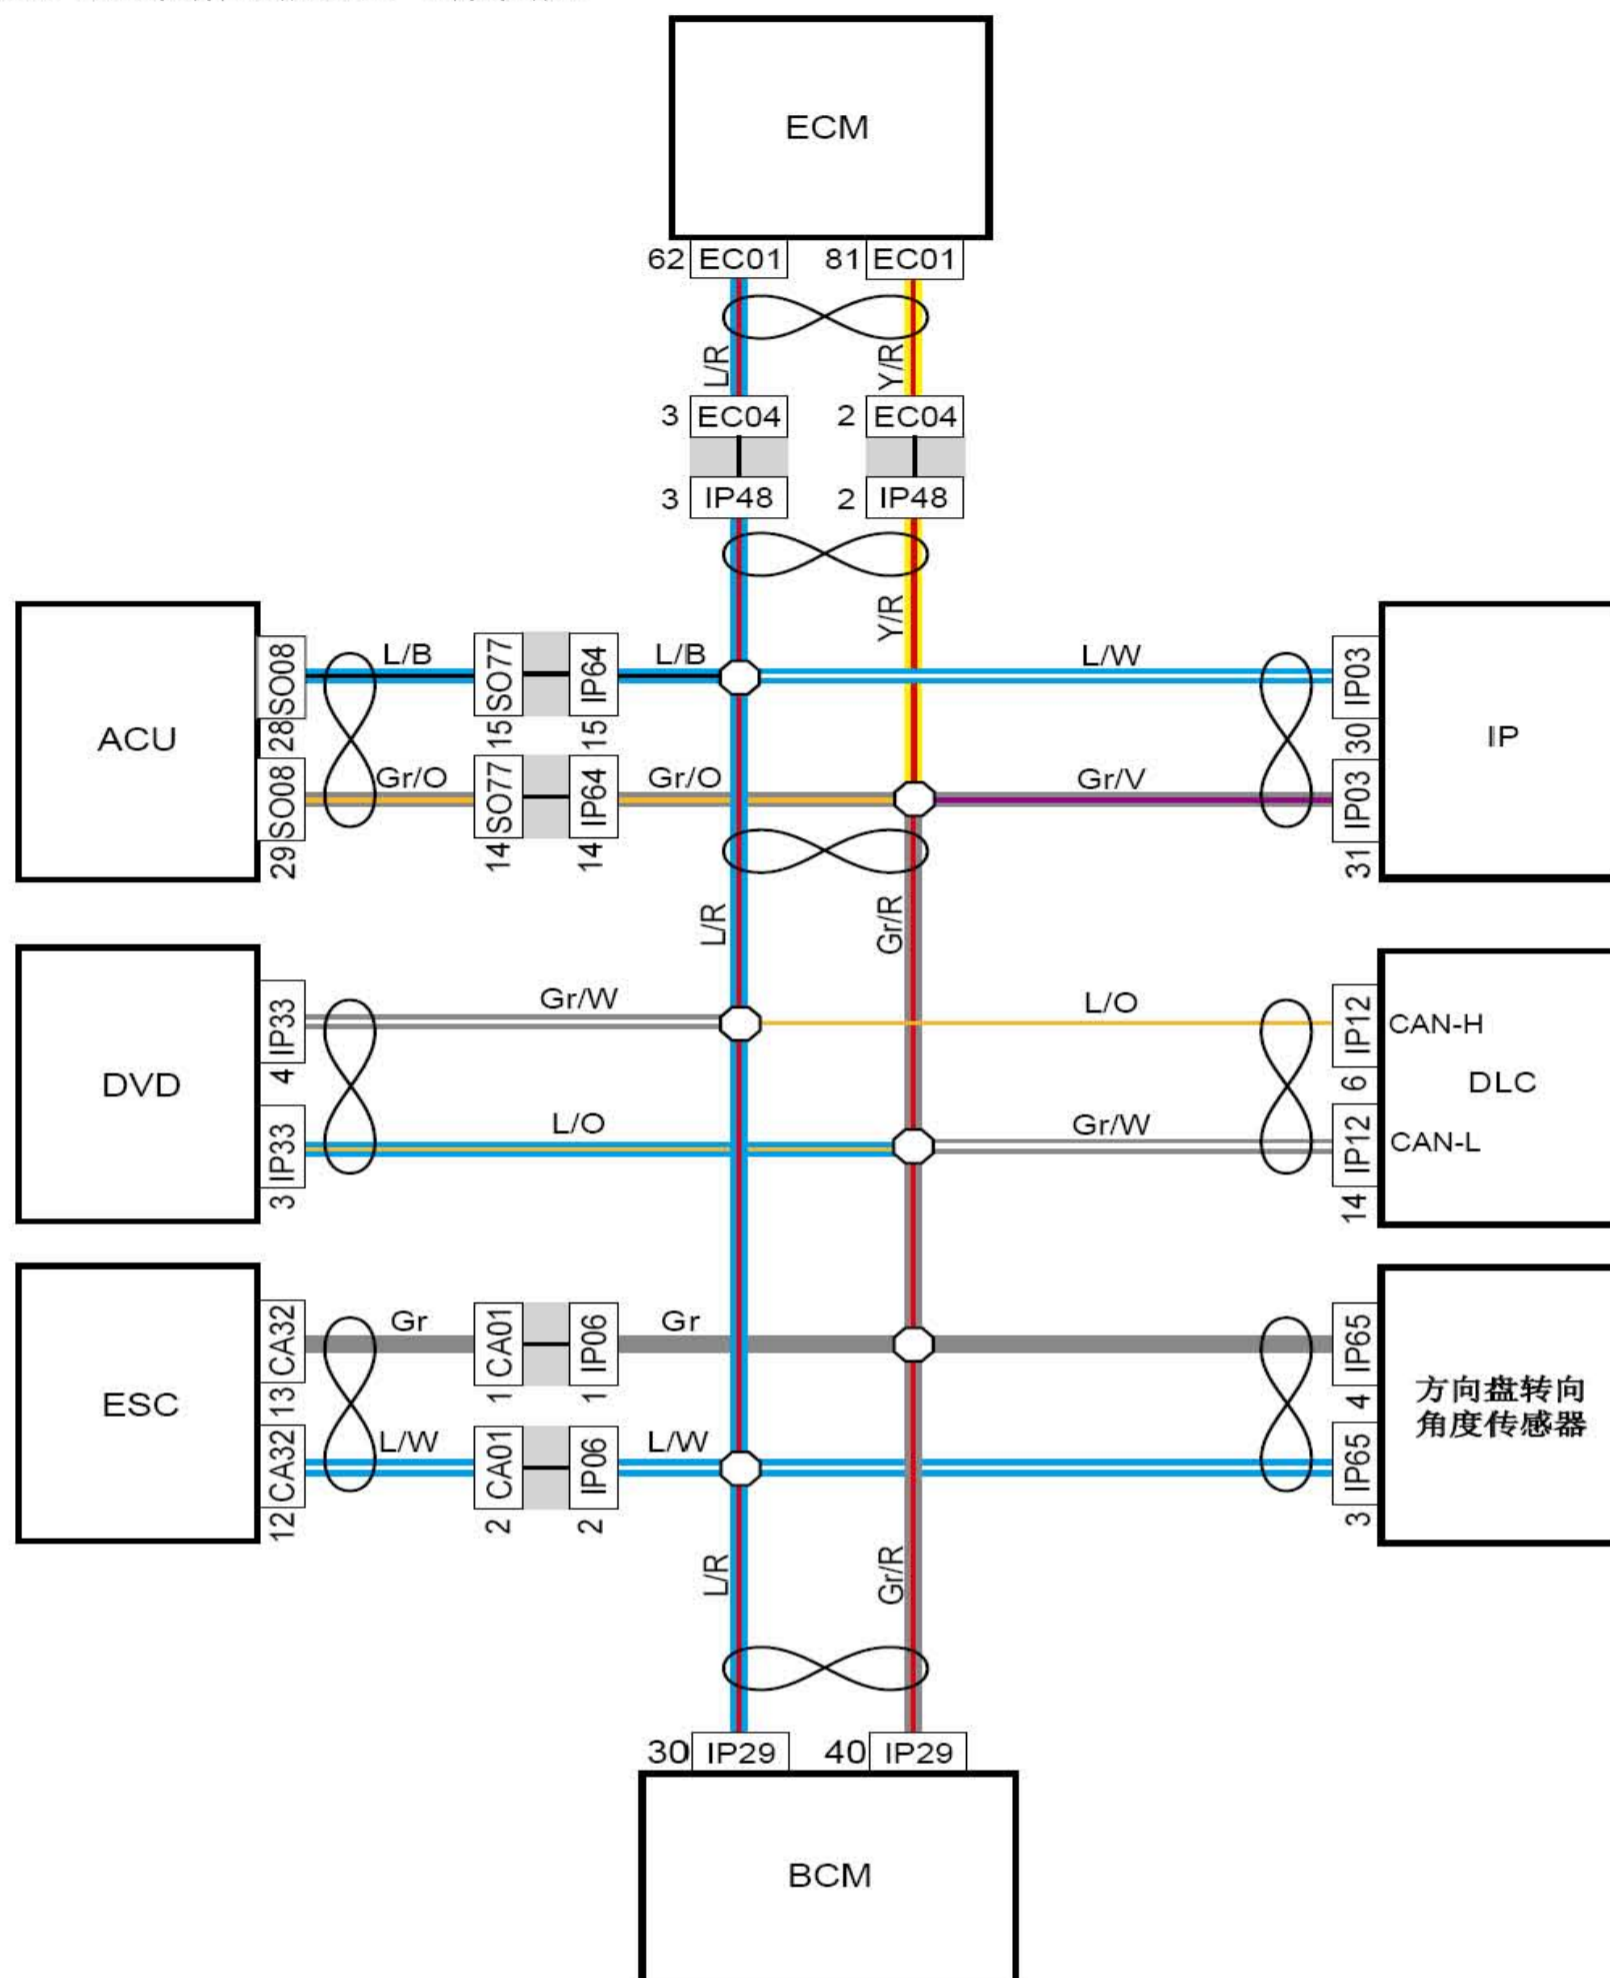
ECM

62 EC01 81 EC01

L/R Y/R

3 EC04 2 EC04

3 IP48 2 IP48

Y/R

ACU

28 SO08 L/B 15 SO77 15 IP64 L/B L/W 30 IP03

IP

29 SO08 Gr/O 14 SO77 14 IP64 Gr/O Gr/V 31 IP03

L/R Gr/R

DVD

4 IP33 Gr/W L/O 6 IP12 CAN-H

DLC

3 IP33 L/O Gr/W 14 IP12 CAN-L

ESC

13 CA32 Gr 1 CA01 1 IP06 Gr 4 IP65

方向盘转向角度传感器

12 CA32 L/W 2 CA01 2 IP06 L/W 3 IP65

L/R Gr/R

30 IP29 40 IP29

BCM